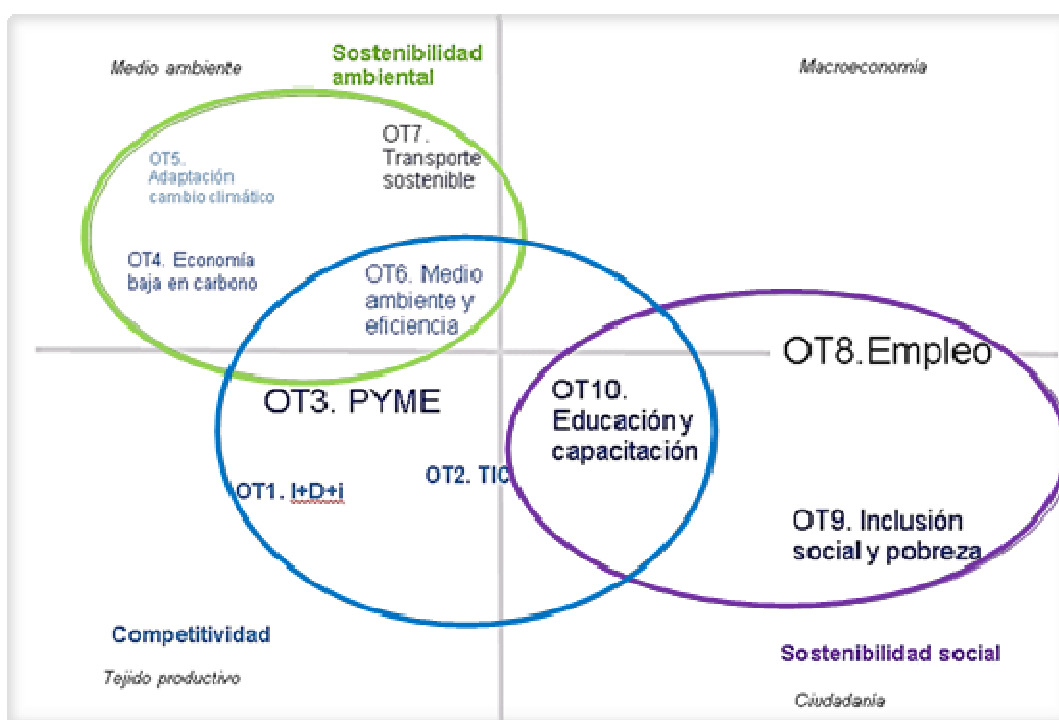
Medio ambiente

Sostenibilidad ambiental

Macroeconomía

OT7. Transporte sostenible

OT5. Adaptación cambio climático

OT4. Economía baja en carbono

OT6. Medio ambiente y eficiencia

OT8. Empleo

OT3. PYME

OT10. Educación y capacitación

OT1. I+D+i

OT2. TIC

OT9. Inclusión social y pobreza

Competitividad

Sostenibilidad social

Tejido productivo

Ciudadanía